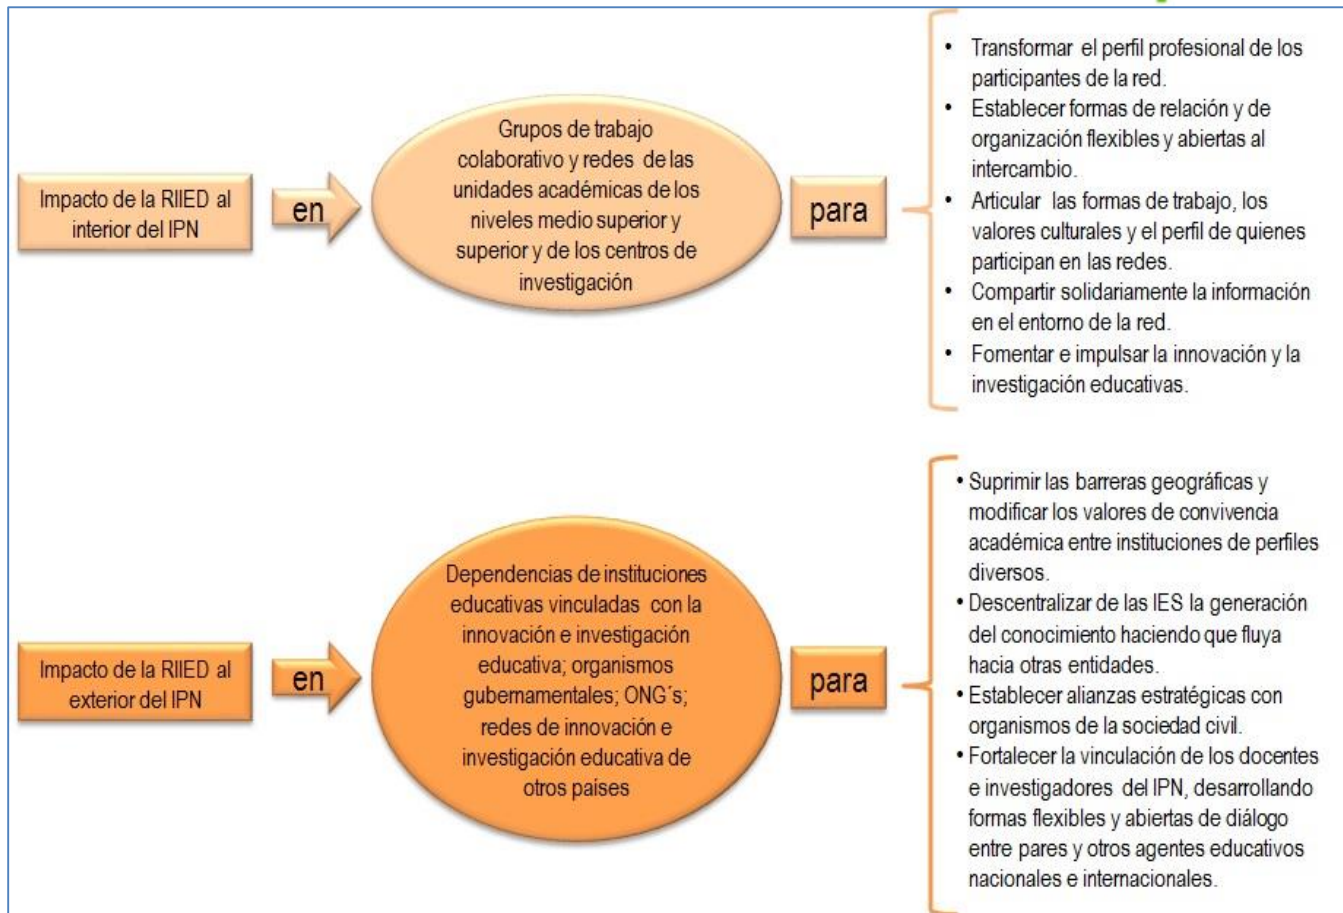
Impacto de la RIIED al interior del IPN

en

Grupos de trabajo colaborativo y redes de las unidades académicas de los niveles medio superior y superior y de los centros de investigación

para

• Transformar el perfil profesional de los participantes de la red.
• Establecer formas de relación y de organización flexibles y abiertas al intercambio.
• Articular las formas de trabajo, los valores culturales y el perfil de quienes participan en las redes.
• Compartir solidariamente la información en el entorno de la red.
• Fomentar e impulsar la innovación y la investigación educativas.

Impacto de la RIIED al exterior del IPN

en

Dependencias de instituciones educativas vinculadas con la innovación e investigación educativa; organismos gubernamentales; ONG´s; redes de innovación e investigación educativa de otros países

para

• Suprimir las barreras geográficas y modificar los valores de convivencia académica entre instituciones de perfiles diversos.
• Descentralizar de las IES la generación del conocimiento haciendo que fluya hacia otras entidades.
• Establecer alianzas estratégicas con organismos de la sociedad civil.
• Fortalecer la vinculación de los docentes e investigadores del IPN, desarrollando formas flexibles y abiertas de diálogo entre pares y otros agentes educativos nacionales e internacionales.